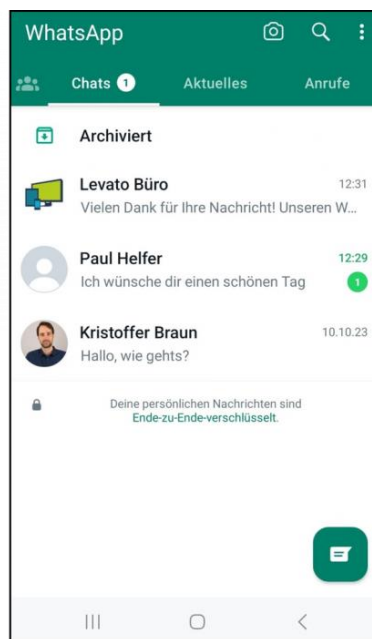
WhatsApp

Chats 1
Aktuelles
Anrufe

Archiviert

Levato Büro
12:31
Vielen Dank für Ihre Nachricht! Unseren W...

Paul Helfer
12:29
Ich wünsche dir einen schönen Tag
1

Kristoffer Braun
10.10.23
Hallo, wie gehts?

Deine persönlichen Nachrichten sind Ende-zu-Ende-verschlüsselt.